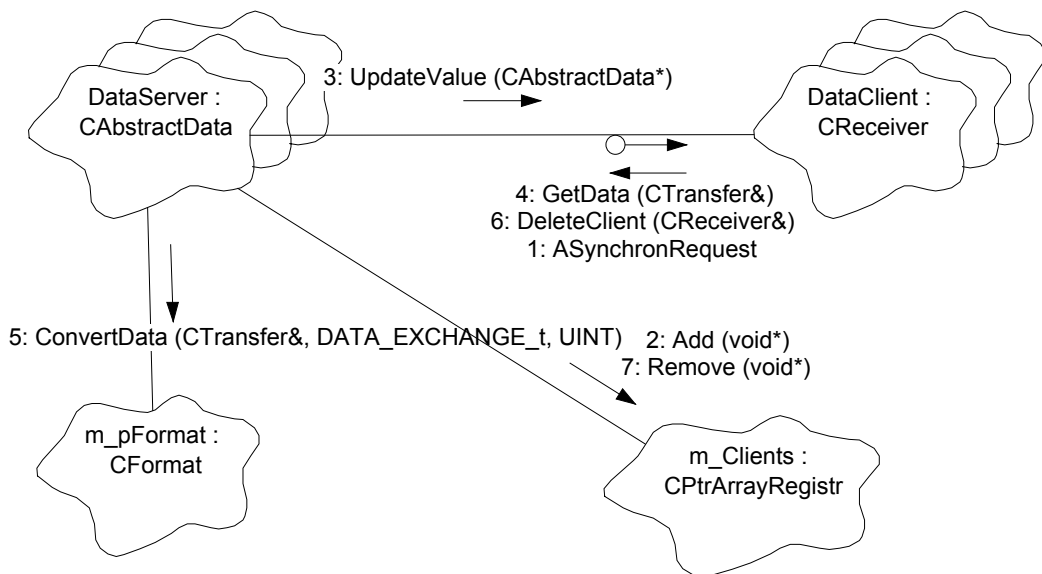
DataServer : CAbstractData

3: UpdateValue (CAbstractData*)

DataClient : CReceiver

4: GetData (CTransfer&)
6: DeleteClient (CReceiver&)
1: ASynchronRequest

5: ConvertData (CTransfer&, DATA_EXCHANGE_t, UINT)

2: Add (void*)
7: Remove (void*)

m_pFormat : CFormat

m_Clients : CPtrArrayRegistr